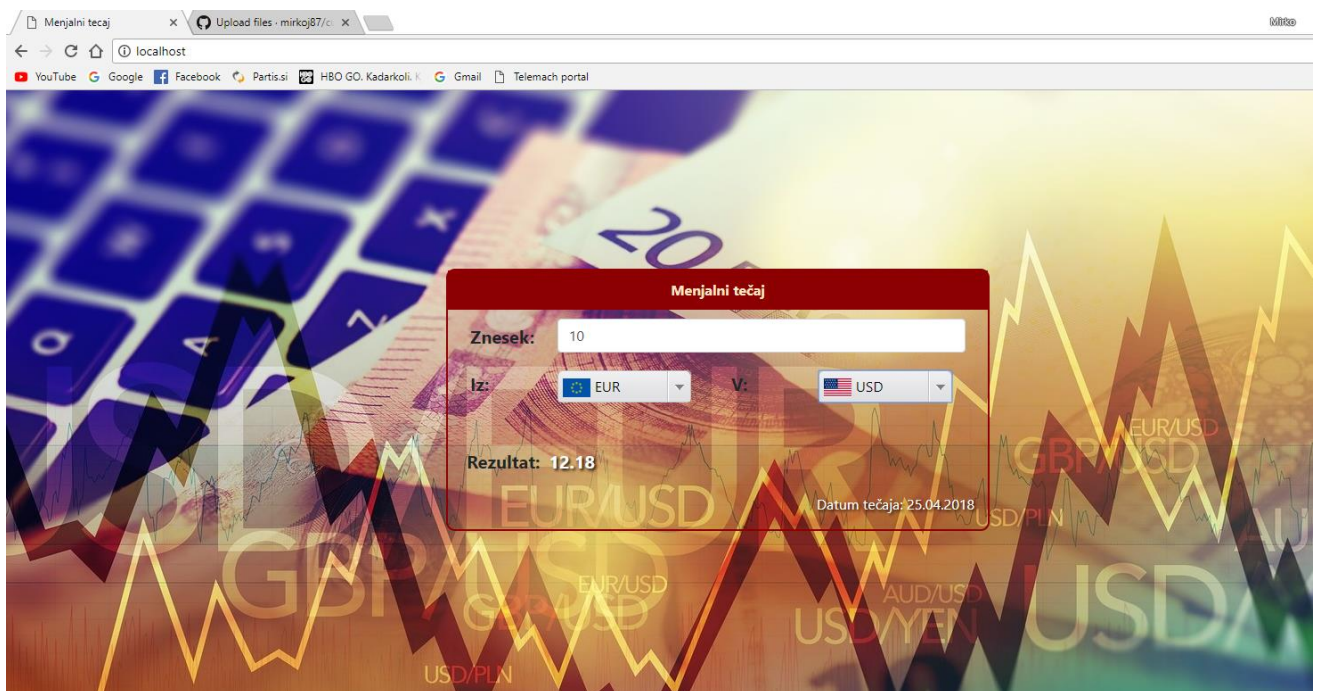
Menjalni tecaj ×
Upload files · mirkoj87/c ×
Mirko
localhost
YouTube Google Facebook Partis.si HBO GO. Kadarkoli. K Gmail Telemach portal

Menjalni tečaj
Znesek: 10
Iz: EUR
V: USD
Rezultat: 12.18
Datum tečaja: 25.04.2018

EUR/USD
GBP/USD
EUR/USD
GBP/USD
AUD/USD
USD/YEN
USD/PLN
USD/PLN
EUR/USD
GBP/USD
USD